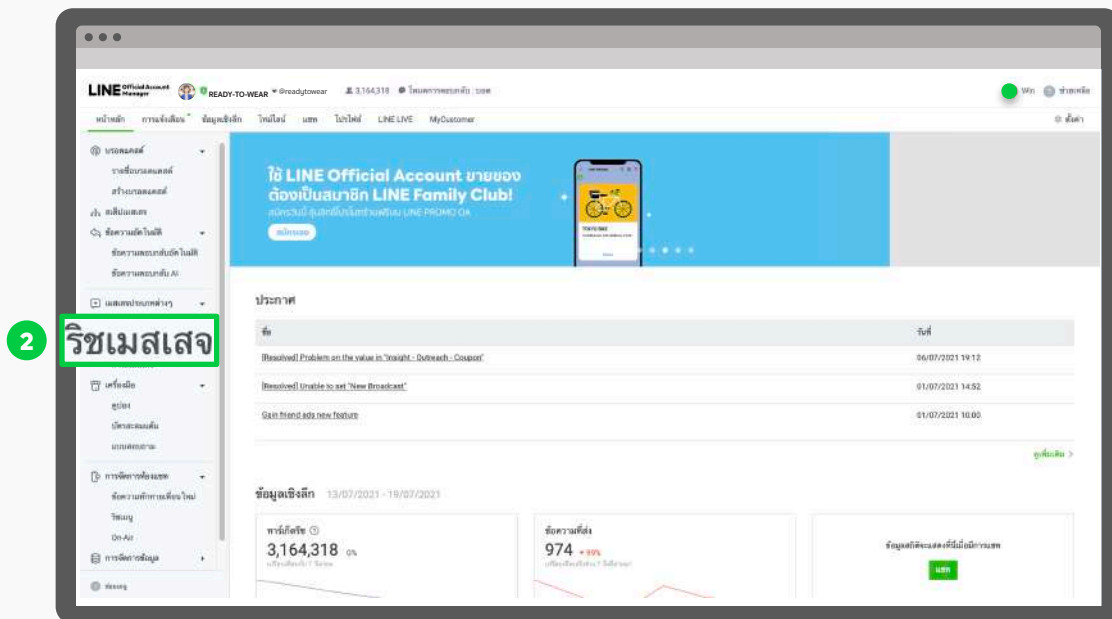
LINE Official Account Manager READY-TO-WEAR @readytowear 3,164,318

Win ช่วยเหลือ

หน้าหลัก การแจ้งเตือน ข้อมูลเชิงลึก ไทม์ไลน์ แชท โปรไฟล์ LINE LIVE MyCustomer

ตั้งค่า

บรอดแคสต์
รายชื่อบรอดแคสต์
สร้างบรอดแคสต์
สเต็ปแมสเสจ
ข้อความอัตโนมัติ
ข้อความตอบกลับอัตโนมัติ
ข้อความตอบกลับ AI
เมสเสจประเภทต่างๆ

2 ริชเมสเสจ

เครื่องมือ
คูปอง
บัตรสะสมแต้ม
แบบสอบถาม
การจัดการห้องแชท
ข้อความทักทายเพื่อนใหม่
ริชเมนู
On-Air
การจัดการข้อมูล

ใช้ LINE Official Account ขายของ ต้องเป็นสมาชิก LINE Family Club!
สมัครวันนี้ รับสิทธิ์โปรโมทร้านฟรีบน LINE PROMO OA
สมัครเลย

ประกาศ

| ชื่อ | วันที่ |
|---|---|
| [Resolved] Problem on the value in "Insight - Outreach - Coupon" | 06/07/2021 19:12 |
| [Resolved] Unable to set "New Broadcast" | 01/07/2021 14:52 |
| Gain friend ads new feature | 01/07/2021 10:00 |

ดูเพิ่มเติม >

ข้อมูลเชิงลึก 13/07/2021 - 19/07/2021

ทาร์เก็ตรีช
3,164,318 0%

ข้อความที่ส่ง
974 +99%

ข้อมูลสถิติจะแสดงที่นี่เมื่อมีการแชท
แชท